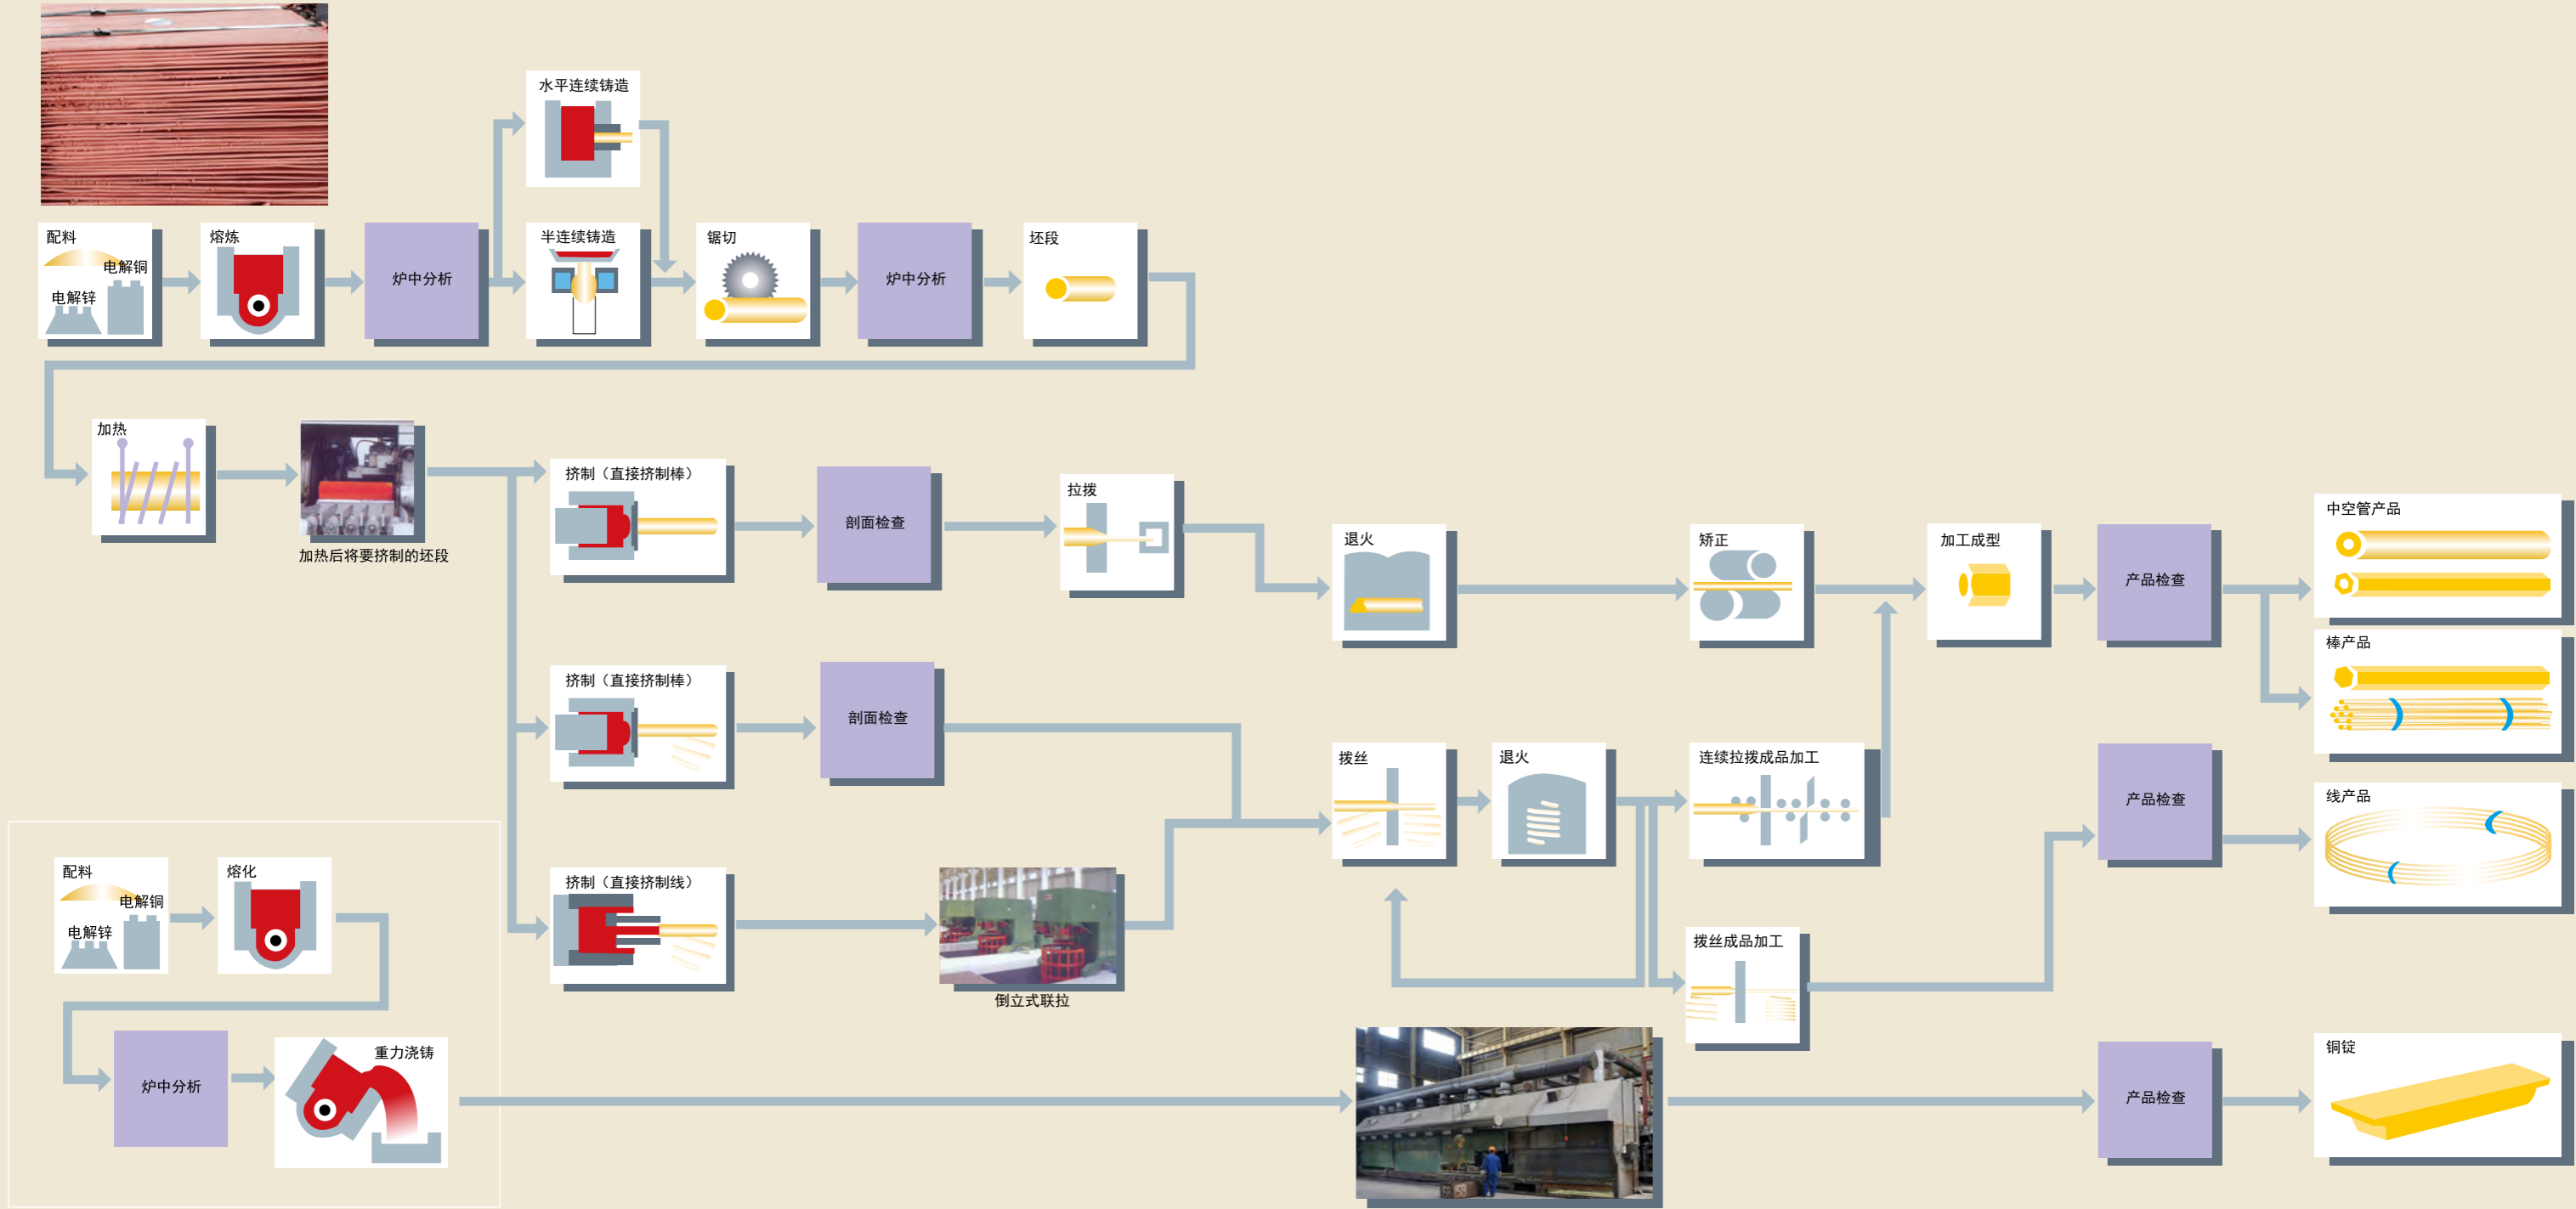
水平连续铸造

配料
电解铜
电解锌

熔炼

炉中分析

半连续铸造

锯切

炉中分析

坯段

加热

加热后将要挤制的坯段

挤制（直接挤制棒）

剖面检查

拉拔

退火

矫正

加工成型

产品检查

中空管产品

棒产品

挤制（直接挤制棒）

剖面检查

拨丝

退火

连续拉拨成品加工

产品检查

线产品

配料
电解铜
电解锌

熔化

挤制（直接挤制线）

倒立式联拉

拨丝成品加工

炉中分析

重力浇铸

产品检查

铜锭